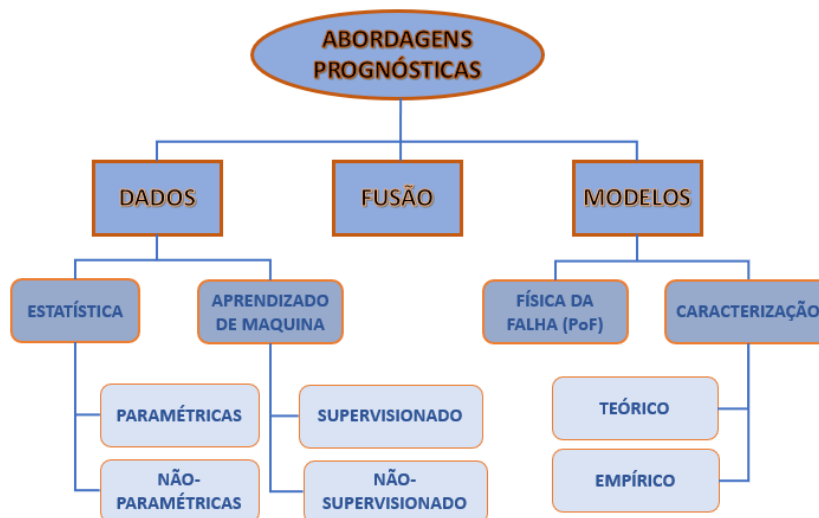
ABORDAGENS PROGNÓSTICAS

DADOS

FUSÃO

MODELOS

ESTATÍSTICA

APRENDIZADO DE MAQUINA

FÍSICA DA FALHA (PoF)

CARACTERIZAÇÃ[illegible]

PARAMÉTRICAS

NÃO-PARAMÉTRICAS

SUPERVISIONADO

NÃO-SUPERVISIONADO

TEÓRICO

EMPÍRICO